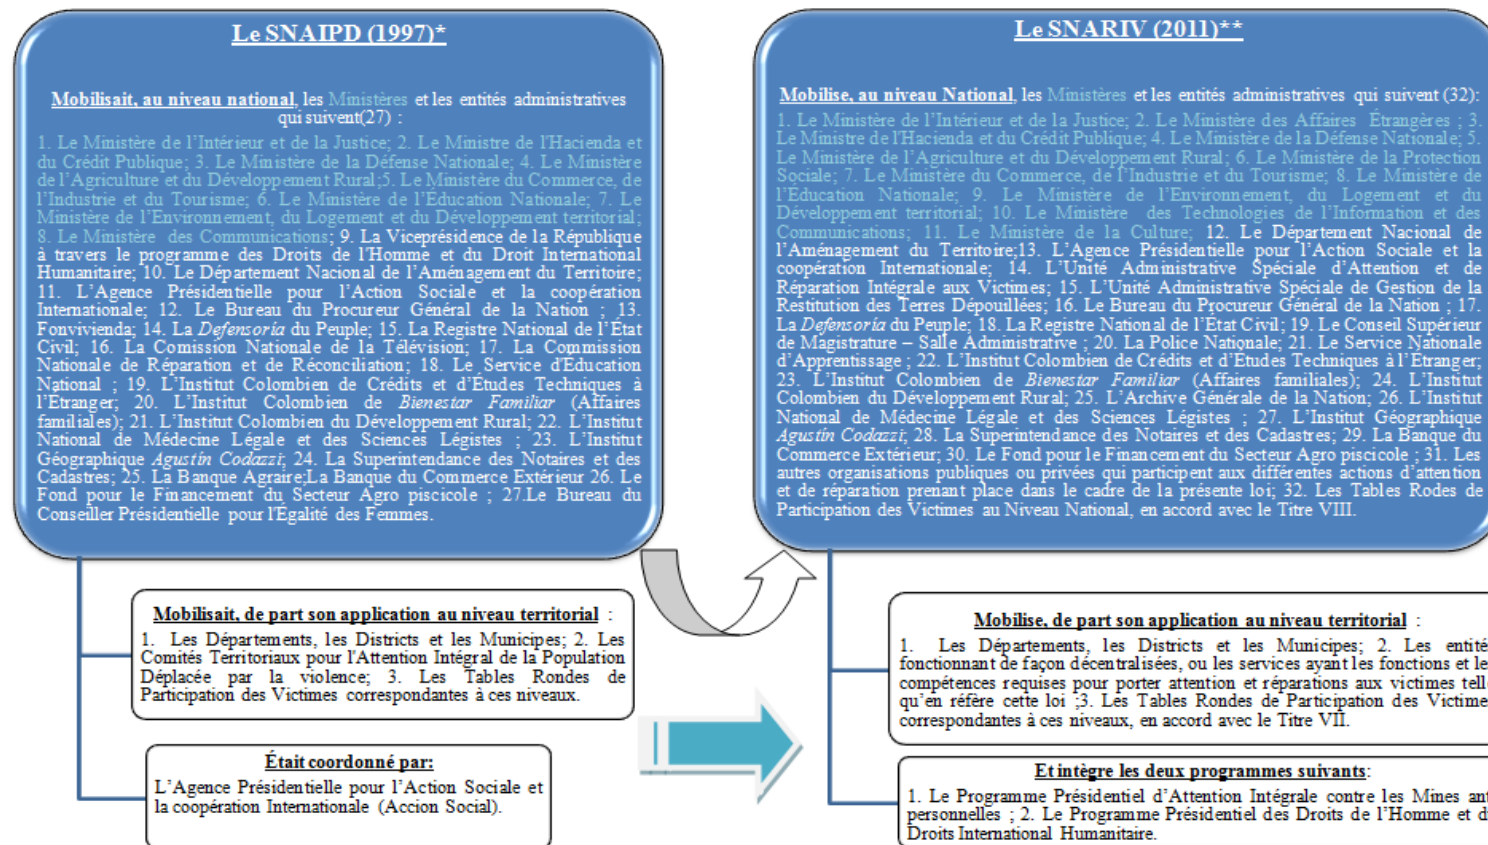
Le SNAIPD (1997)*

Mobilisait, au niveau national, les Ministères et les entités administratives qui suivent(27) :

1. Le Ministère de l'Intérieur et de la Justice; 2. Le Ministre de l'Hacienda et du Crédit Publique; 3. Le Ministère de la Défense Nationale; 4. Le Ministère de l'Agriculture et du Développement Rural;5. Le Ministère du Commerce, de l'Industrie et du Tourisme; 6. Le Ministère de l'Education Nationale; 7. Le Ministère de l'Environnement, du Logement et du Développement territorial; 8. Le Ministère des Communications; 9. La Viceprésidence de la République à travers le programme des Droits de l'Homme et du Droit International Humanitaire; 10. Le Département National de l'Aménagement du Territoire; 11. L'Agence Présidentielle pour l'Action Sociale et la coopération Internationale; 12. Le Bureau du Procureur Général de la Nation ; 13. Fonvivienda; 14. La Defensoría du Peuple; 15. La Registre National de l'État Civil; 16. La Comission Nationale de la Télévision; 17. La Commission Nationale de Réparation et de Réconciliation; 18. Le Service d'Education National ; 19. L'Institut Colombien de Crédits et d'Études Techniques à l'Étranger; 20. L'Institut Colombien de Bienestar Familiar (Affaires familiales); 21. L'Institut Colombien du Développement Rural; 22. L'Institut National de Médecine Légale et des Sciences Légistes ; 23. L'Institut Géographique Agustín Codazzi; 24. La Superintendance des Notaires et des Cadastres; 25. La Banque Agraire;La Banque du Commerce Extérieur 26. Le Fond pour le Financement du Secteur Agro piscicole ; 27.Le Bureau du Conseiller Présidentielle pour l'Égalité des Femmes.

Mobilisait, de part son application au niveau territorial :
1. Les Départements, les Districts et les Municipes; 2. Les Comités Territoriaux pour l'Attention Intégral de la Population Déplacée par la violence; 3. Les Tables Rondes de Participation des Victimes correspondantes à ces niveaux.

Était coordonné par:
L'Agence Présidentielle pour l'Action Sociale et la coopération Internationale (Accion Social).

Le SNARIV (2011)**

Mobilise, au niveau National, les Ministères et les entités administratives qui suivent (32):

1. Le Ministère de l'Intérieur et de la Justice; 2. Le Ministère des Affaires Étrangères ; 3. Le Ministre de l'Hacienda et du Crédit Publique; 4. Le Ministère de la Défense Nationale; 5. Le Ministère de l'Agriculture et du Développement Rural; 6. Le Ministère de la Protection Sociale; 7. Le Ministère du Commerce, de l'Industrie et du Tourisme; 8. Le Ministère de l'Education Nationale; 9. Le Ministère de l'Environnement, du Logement et du Développement territorial; 10. Le Ministère des Technologies de l'Information et des Communications; 11. Le Ministère de la Culture; 12. Le Département National de l'Aménagement du Territoire;13. L'Agence Présidentielle pour l'Action Sociale et la coopération Internationale; 14. L'Unité Administrative Spéciale d'Attention et de Réparation Intégrale aux Victimes; 15. L'Unité Administrative Spéciale de Gestion de la Restitution des Terres Dépouillées; 16. Le Bureau du Procureur Général de la Nation ; 17. La Defensoría du Peuple; 18. La Registre National de l'État Civil; 19. Le Conseil Supérieur de Magistrature – Salle Administrative ; 20. La Police Nationale; 21. Le Service National d'Apprentissage ; 22. L'Institut Colombien de Crédits et d'Études Techniques à l'Étranger; 23. L'Institut Colombien de Bienestar Familiar (Affaires familiales); 24. L'Institut Colombien du Développement Rural; 25. L'Archive Générale de la Nation; 26. L'Institut National de Médecine Légale et des Sciences Légistes ; 27. L'Institut Géographique Agustín Codazzi; 28. La Superintendance des Notaires et des Cadastres; 29. La Banque du Commerce Extérieur; 30. Le Fond pour le Financement du Secteur Agro piscicole ; 31. Les autres organisations publiques ou privées qui participent aux différentes actions d'attention et de réparation prenant place dans le cadre de la présente loi; 32. Les Tables Rodes de Participation des Victimes au Niveau National, en accord avec le Titre VIII.

Mobilise, de part son application au niveau territorial :
1. Les Départements, les Districts et les Municipes; 2. Les entité fonctionnant de façon décentralisées, ou les services ayant les fonctions et le compétences requises pour porter attention et réparations aux victimes tell qu'en réfère cette loi ;3. Les Tables Rondes de Participation des Victime correspondantes à ces niveaux, en accord avec le Titre VII.

Et intègre les deux programmes suivants:
1. Le Programme Présidentiel d'Attention Intégrale contre les Mines ant personnelles ; 2. Le Programme Présidentiel des Droits de l'Homme et d Droits International Humanitaire.